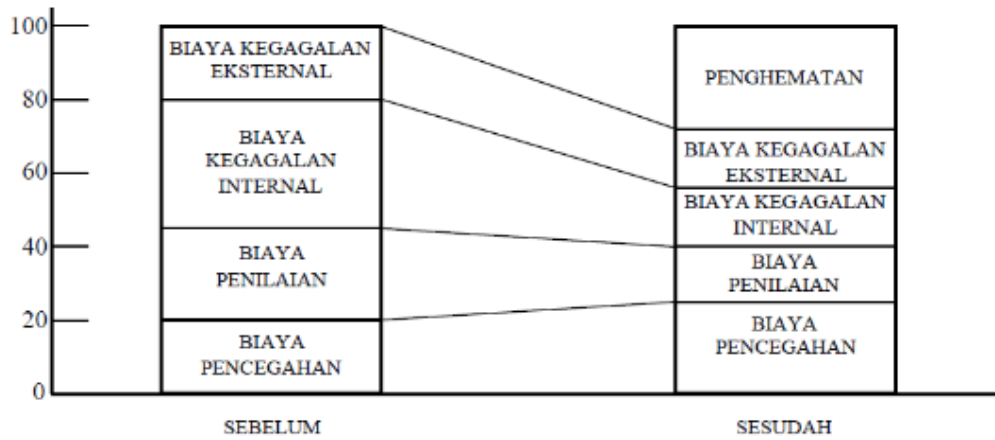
100
80
60
40
20
0

BIAYA KEGAGALAN EKSTERNAL

BIAYA KEGAGALAN INTERNAL

BIAYA PENILAIAN

BIAYA PENCEGAHAN

SEBELUM

PENGHEMATAN

BIAYA KEGAGALAN EKSTERNAL

BIAYA KEGAGALAN INTERNAL

BIAYA PENILAIAN

BIAYA PENCEGAHAN

SESUDAH